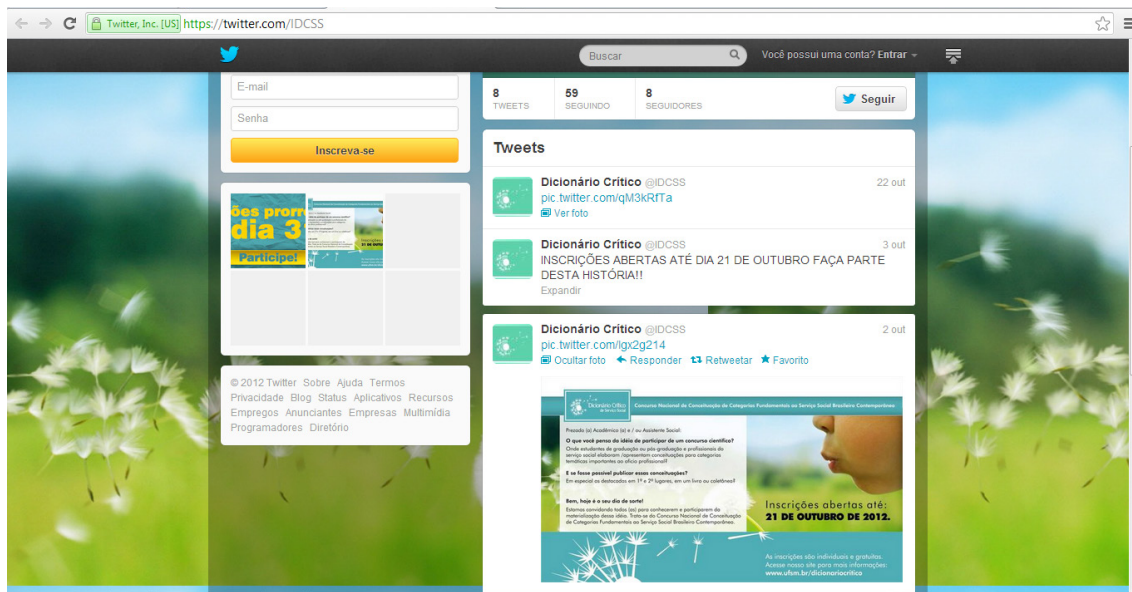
Twitter, Inc. [US] https://twitter.com/IDCSS

Buscar

Você possui uma conta? Entrar

E-mail

Senha

Inscreva-se

ões prorr dia 3 Participe!

© 2012 Twitter Sobre Ajuda Termos Privacidade Blog Status Aplicativos Recursos Empregos Anunciantes Empresas Multimídia Programadores Diretório

8 TWEETS
59 SEGUINDO
8 SEGUIDORES

Seguir

Tweets

Dicionário Crítico @IDCSS 22 out
pic.twitter.com/qM3kRfTa
Ver foto

Dicionário Crítico @IDCSS 3 out
INSCRIÇÕES ABERTAS ATÉ DIA 21 DE OUTUBRO FAÇA PARTE DESTA HISTÓRIA!!
Expandir

Dicionário Crítico @IDCSS 2 out
pic.twitter.com/lgx2g214
Ocultar foto Responder Retweetar Favorito

Dicionário Crítico do Serviço Social

Concurso Nacional de Constituição de Categorias Fundamentais ao Serviço Social Brasileiro Contemporâneo

Prezado (a) Acadêmico (a) e / ou Assistente Social:

O que você pensa da idéia de participar de um concurso científico?

Onde estudantes de graduação ou pós-graduação e profissionais do serviço social elaboram/apresentam constituições para categorias temáticas importantes ao ofício profissional?

E se fosse possível publicar essas constituições?

Em especial as destacadas em 1º e 2º lugares, em um livro ou coletânea?

Bem, hoje é o seu dia de sorte!

Estamos convidando todos (as) para conhecerem e participarem da materialização dessa idéia. Trata-se do Concurso Nacional de Constituição de Categorias Fundamentais ao Serviço Social Brasileiro Contemporâneo.

Inscrições abertas até: 21 DE OUTUBRO DE 2012.

As inscrições são individuais e gratuitas. Acesse nosso site para mais informações: www.ufsm.br/dicionariocritico